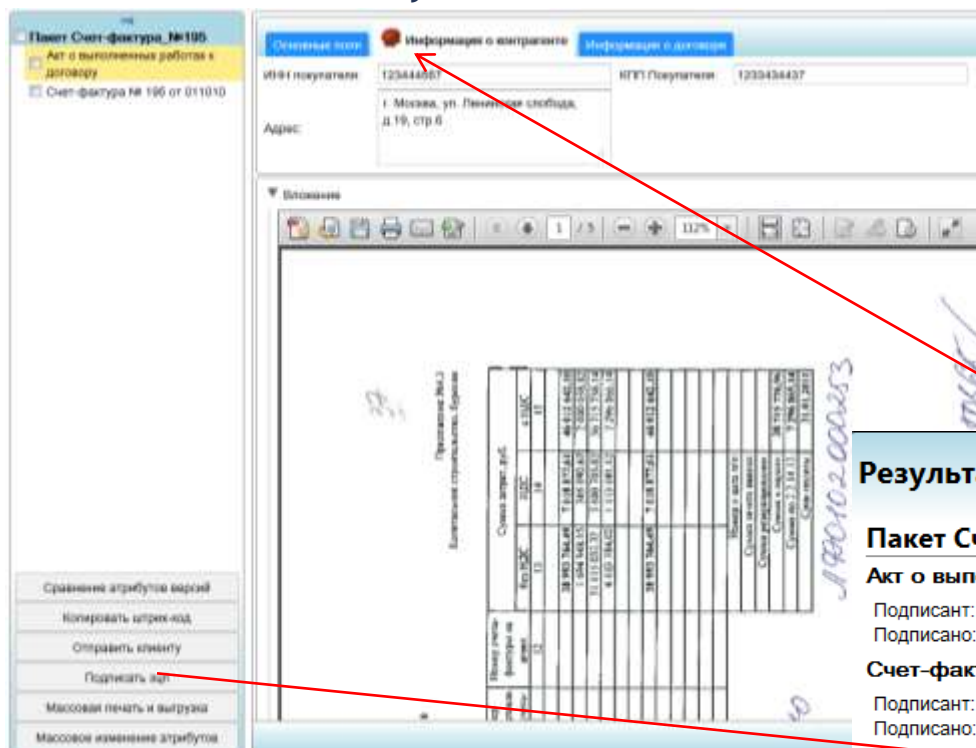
Пакет Счет-фактура_№195
Акт о выполненных работах к договору
Счет-фактура № 195 от 011010

Основные поля
Информация о контрагенте
Информация о договоре

ИНН покупателя 1234444567
КПП Покупателя 1233434437
Адрес: г. Москва, ул. Ленинская слобода, д.19, стр.6

▼ Вложение

1 / 5
112%

Сравнение атрибутов версий
Копировать штрих-код
Отправить клиенту
Подписать ЭЦП
Массовая печать и выгрузка
Массовое изменение атрибутов

Результ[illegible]
Пакет С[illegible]
Акт о вып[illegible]
Подписант:
Подписано:
Счет-факт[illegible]
Подписант:
Подписано: